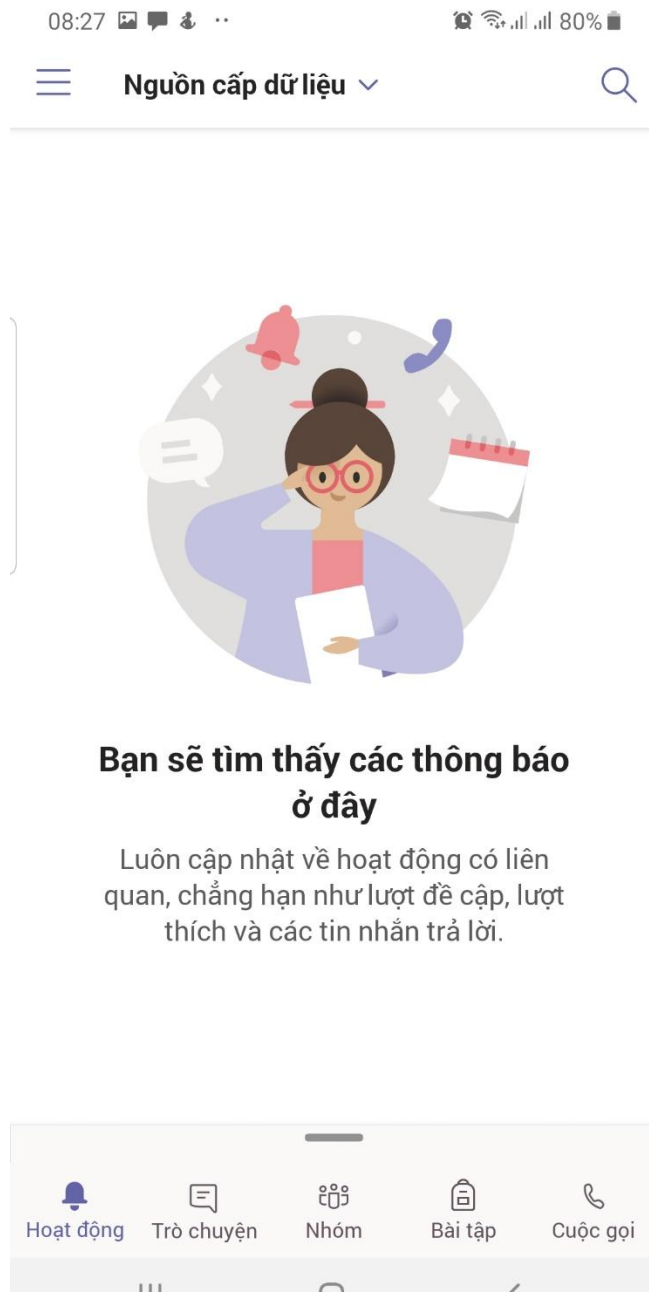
08:27 80%

Nguồn cấp dữ liệu

Bạn sẽ tìm thấy các thông báo ở đây

Luôn cập nhật về hoạt động có liên quan, chẳng hạn như lượt đề cập, lượt thích và các tin nhắn trả lời.

Hoạt động
Trò chuyện
Nhóm
Bài tập
Cuộc gọi